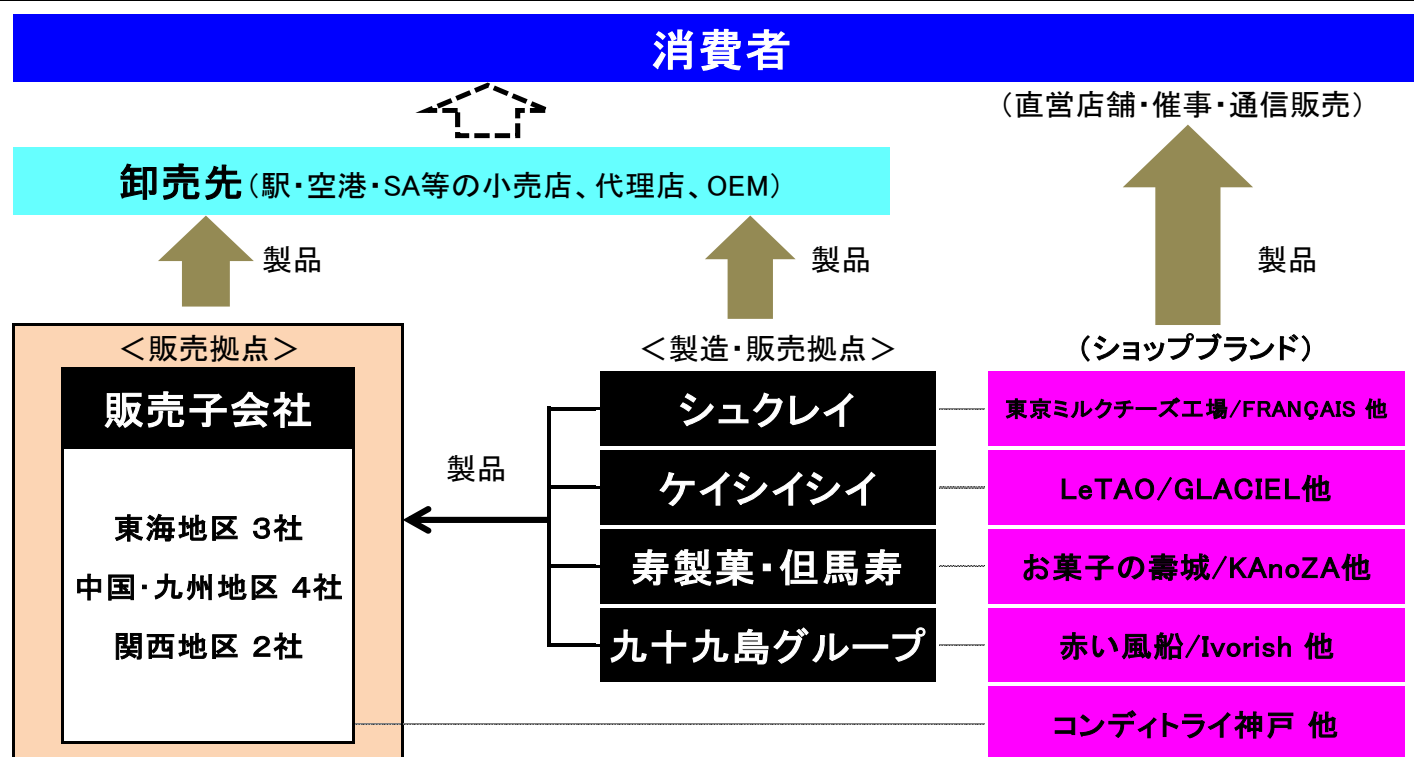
消費者

（直営店舗・催事・通信販売）

卸売先（駅・空港・SA等の小売店、代理店、OEM）

製品

製品

製品

＜販売拠点＞

販売子会社

東海地区 3社

中国・九州地区 4社

関西地区 2社

製品

＜製造・販売拠点＞

シュクレイ

ケイシイシイ

寿製菓・但馬寿

九十九島グループ

（ショップブランド）

東京ミルクチーズ工場/FRANÇAIS 他

LeTAO/GLACIEL他

お菓子の壽城/KAnoZA他

赤い風船/Ivorish 他

コンディトライ神戸 他